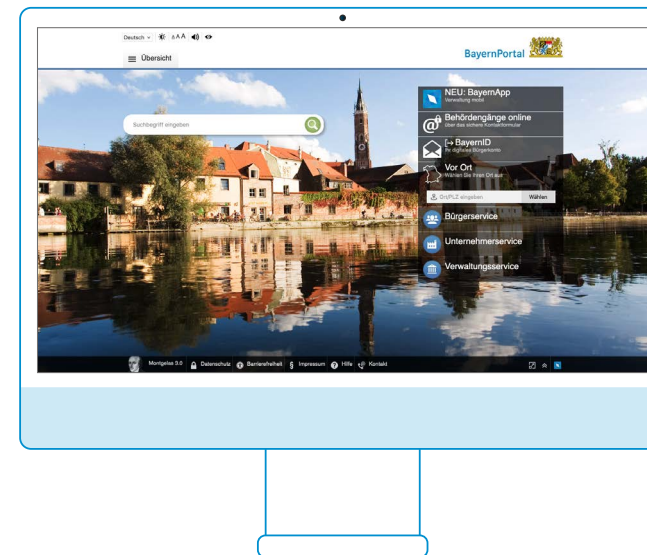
Deutsch AAA

Übersicht

BayernPortal

Suchbegriff eingeben

NEU: BayernApp
Verwaltung mobil

Behördengänge online
über das sichere Kontaktformular

BayernID
Ihr digitales Bürgerkonto

Vor Ort
Wählen Sie Ihren Ort aus

Ort/PLZ eingeben
Wählen

Bürgerservice

Unternehmerservice

Verwaltungsservice

Montgelas 3.0 Datenschutz Barrierefreiheit Impressum Hilfe Kontakt